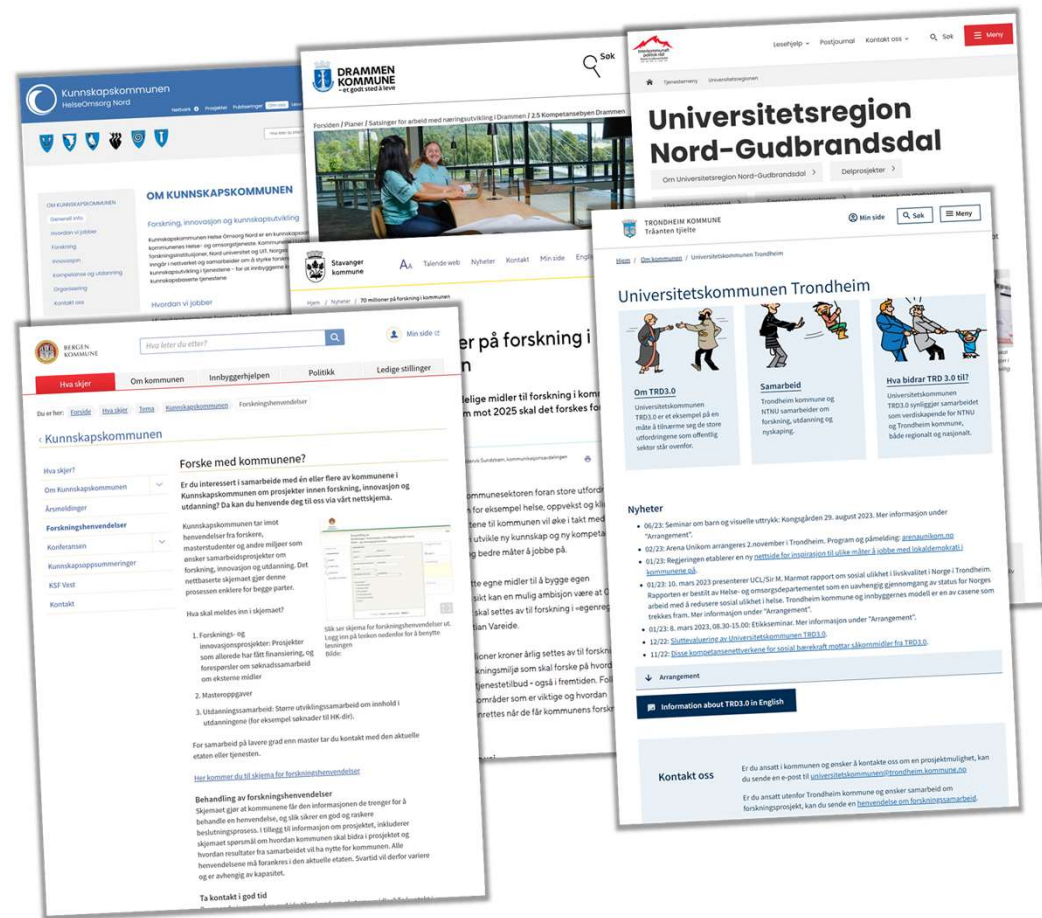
Kunnskapskommunen
HelseOmsorg Nord

OM KUNNSKAPSKOMMUNEN

Forskning, innovasjon og kunnskapsutvikling

Generell info
Hvordan vi jobber
Forskning
Innovasjon
Kompetanse og utdanning
Organisering
Kontakt oss

Hvordan vi jobber

DRAMMEN KOMMUNE
– et godt sted å leve

Søk

Forsiden / Planer / Satsinger for arbeid med næringsutvikling i Drammen / 2.5 Kompetansebyen Drammen

Stavanger kommune

Talende web Nyheter Kontakt Min side

Hjem / Nyheter / 70 millioner på forskning i kommunen

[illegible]er på forskning i

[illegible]elige midler til forskning i kom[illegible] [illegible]m mot 2025 skal det forskes fo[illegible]

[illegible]ommunesektoren foran store utfor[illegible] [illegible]n for eksempel helse, oppvekst og kli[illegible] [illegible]tene til kommunen vil øke i takt med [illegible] utvikle ny kunnskap og ny kompeta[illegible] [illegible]g bedre måter å jobbe på.

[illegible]tte egne midler til å bygge egen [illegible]sikt kan en mulig ambisjon være at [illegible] skal settes av til forskning i «egenreg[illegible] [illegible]tian Vareide.

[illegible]lioner kroner årlig settes av til forskn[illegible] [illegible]kningsmiljø som skal forske på hvord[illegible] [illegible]tjenestetilbud – også i fremtiden. Fo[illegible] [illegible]områder som er viktige og hvordan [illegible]nrettes når de får kommunens forsk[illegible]

Lesehjelp Postjournal Kontakt oss Søk Meny

Tjenesteområ Universitetsregionen

Universitetsregion Nord-Gudbrandsdal

Om Universitetsregion Nord-Gudbrandsdal
Delprosjekter

TRONDHEIM KOMMUNE
Tråanten tjïelte

Min side Søk Meny

Hjem / Om kommunen / Universitetskommunen Trondheim

Universitetskommunen Trondheim

Om TRD3.0
Universitetskommunen TRD3.0 er et eksempel på en måte å tilnærme seg de store utfordringene som offentlig sektor står ovenfor.

Samarbeid
Trondheim kommune og NTNU samarbeider om forskning, utdanning og nyskaping.

Hva bidrar TRD 3.0 til?
Universitetskommunen TRD3.0 synliggjør samarbeidet som verdiskapende for NTNU og Trondheim kommune, både regionalt og nasjonalt.

Nyheter
• 06/23: Seminar om barn og visuelle uttrykk: Kongsgården 29. august 2023. Mer informasjon under "Arrangement".
• 02/23: Arena Unikom arrangeres 2.november i Trondheim. Program og påmelding: arenaunikom.no
• 01/23: Regjeringen etablerer en ny nettside for inspirasjon til ulike måter å jobbe med lokaldemokrati i kommune.no.
• 01/23: 10. mars 2023 presenterer UCL/Sir M. Marmot rapport om sosial ulikhet i livskvalitet i Norge i Trondheim. Rapporten er bestilt av Helse- og omsorgsdepartementet som en uavhengig gjennomgang av status for Norges arbeid med å redusere sosial ulikhet i helse. Trondheim kommune og innbyggernes modell er en av casene som trekkes fram. Mer informasjon under "Arrangement".
• 01/23: 8. mars 2023, 08.30-15.00: Etikkseminar. Mer informasjon under "Arrangement".
• 12/22: Sluttevaluering av Universitetskommunen TRD3.0.
• 11/22: Disse kompetansenettverkene for sosial bærekraft mottar såkornmidler fra TRD3.0.

Arrangement

Information about TRD3.0 in English

Kontakt oss
Er du ansatt i kommunen og ønsker å kontakte oss om en prosjektmulighet, kan du sende en e-post til universitetskommunen@trondheim.kommune.no
Er du ansatt utenfor Trondheim kommune og ønsker samarbeid om forskningsprosjekt, kan du sende en henvendelse om forskningssamarbeid.

BERGEN KOMMUNE

Hva leter du etter?

Min side

Hva skjer | Om kommunen | Innbyggerhjelpen | Politikk | Ledige stillinger

Du er her: Forside Hva skjer Tema Kunnskapskommunen Forskningshenvendelser

Kunnskapskommunen

Hva skjer?
Om Kunnskapskommunen
Årsmeldinger
Forskningshenvendelser
Konferansen
Kunnskapsoppsummeringer
KSF Vest
Kontakt

Forske med kommunene?

Er du interessert i samarbeide med én eller flere av kommunene i Kunnskapskommunen om prosjekter innen forskning, innovasjon og utdanning? Da kan du henvende deg til oss via vårt nettskjema.

Kunnskapskommunen tar imot henvendelser fra forskere, masterstudenter og andre miljøer som ønsker samarbeidsprosjekter om forskning, innovasjon og utdanning. Det nettbaserte skjemaet gjør denne prosessen enklere for begge parter.

Slik ser skjema for forskningshenvendelser ut. Logg inn på lenken nedenfor for å benytte løsningen
Bilde:

Hva skal meldes inn i skjemaet?

1. Forsknings- og innovasjonsprosjekter: Prosjekter som allerede har fått finansiering, og forespørsler om søknadssamarbeid om eksterne midler
2. Masteroppgaver
3. Utdanningssamarbeid: Større utviklingssamarbeid om innhold i utdanningene (for eksempel søknader til HK-dir).

For samarbeid på lavere grad enn master tar du kontakt med den aktuelle etaten eller tjenesten.

Her kommer du til skjema for forskningshenvendelser

Behandling av forskningshenvendelser
Skjemaet gjør at kommunene får den informasjonen de trenger for å behandle en henvendelse, og slik sikrer en god og raskere beslutningsprosess. I tillegg til informasjon om prosjektet, inkluderer skjemaet spørsmål om hvordan kommunen skal bidra i prosjektet og hvordan resultater fra samarbeidet vil ha nytte for kommunen. Alle henvendelsene må forankres i den aktuelle etaten. Svartid vil derfor variere og er avhengig av kapasitet.

Ta kontakt i god tid